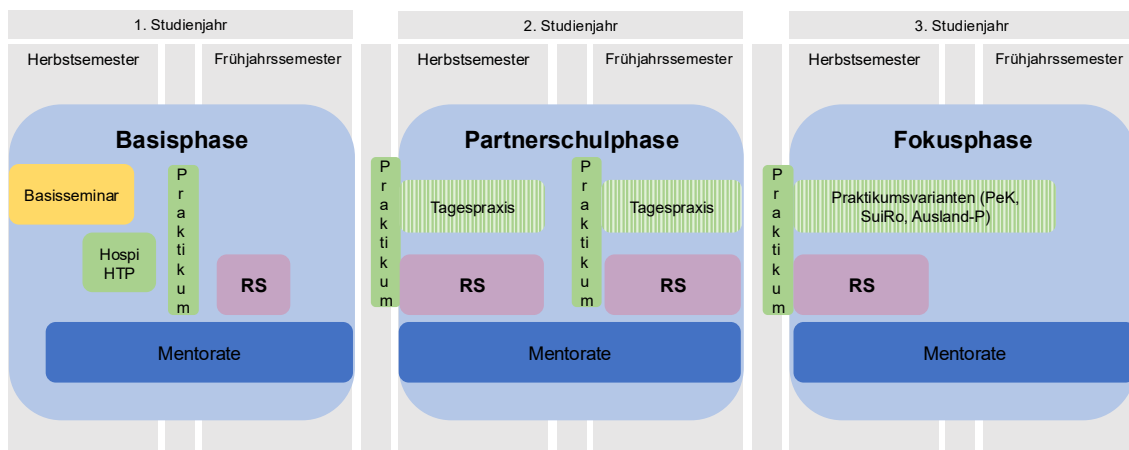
1. Studienjahr

Herbstsemester

Frühjahrssemester

Basisphase

Basisseminar

Praktikum

Hospi HTP

RS

Mentorate

2. Studienjahr

Herbstsemester

Frühjahrssemester

Partnerschulphase

Praktikum

Tagespraxis

Praktikum

Tagespraxis

RS

RS

Mentorate

3. Studienjahr

Herbstsemester

Frühjahrssemester

Fokusphase

Praktikum

Praktikumsvarianten (PeK, SuiRo, Ausland-P)

RS

Mentorate